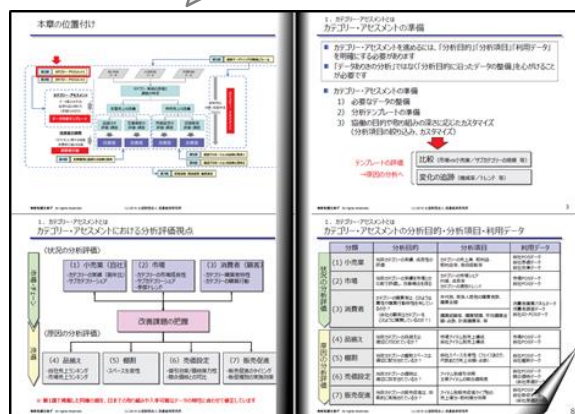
本章の位置付け

1. カテゴリー・アセスメントとは
カテゴリー・アセスメントの準備

■ カテゴリー・アセスメントを進めるには、「分析目的」「分析項目」「利用データ」を明確にする必要があります

■ 「データありきの分析」ではなく「分析目的に沿ったデータの整備」を心がけることが必要です

■ カテゴリー・アセスメントの準備
1) 必要なデータの整備
2) 分析テンプレートの準備
3) 協働の目的や取り組みの深さに応じたカスタマイズ（分析項目の絞り込み、カスタマイズ）

テンプレートの評価 →原因の分析へ

比較 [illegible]

変化の追跡 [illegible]

3

1. カテゴリー・アセスメントとは
カテゴリー・アセスメントにおける分析評価視点

（状況の分析評価）

(1) 小売業（自社）
(2) 市場
(3) 消費者（顧客）

改善課題の把握

（原因の分析評価）

(4) 品揃え
(5) 棚割
(6) 売価設定
(7) 販売促進

1. カテゴリー・アセスメントとは
カテゴリー・アセスメントの分析目的・分析項目・利用データ

| 分類 | 分析目的 | 分析項目 | 利用データ |
|---|---|---|---|
| 状況の分析評価 (1) 小売業 | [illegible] | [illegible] | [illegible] |
| (2) 市場 | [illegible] | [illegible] | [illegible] |
| (3) 消費者 | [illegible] | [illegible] | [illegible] |
| 原因の分析評価 (4) 品揃え | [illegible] | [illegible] | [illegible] |
| (5) 棚割 | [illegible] | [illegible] | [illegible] |
| (6) 売価設定 | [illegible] | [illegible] | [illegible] |
| (7) 販売促進 | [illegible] | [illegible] | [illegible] |

8